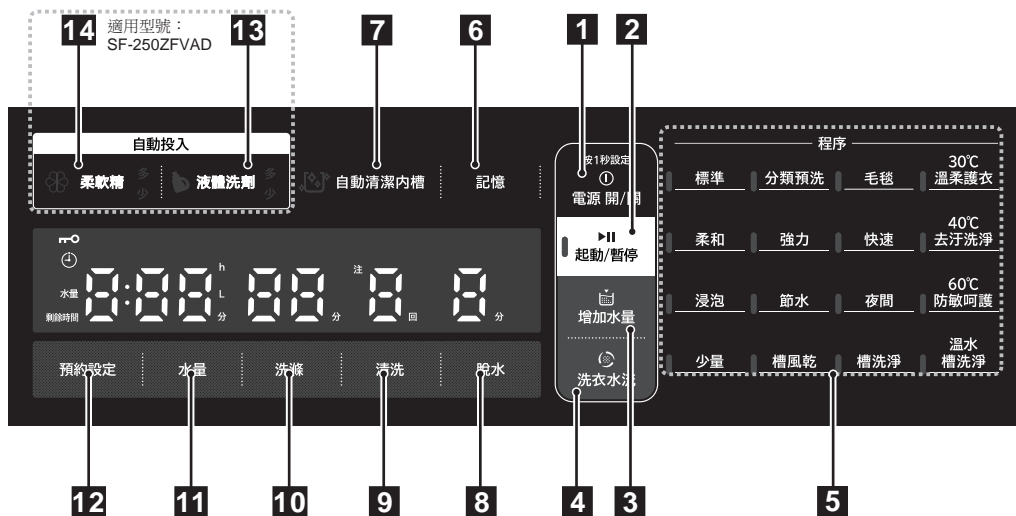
14 適用型號：SF-250ZFVAD 13

7 6 1 2

自動投入

柔軟精 多 少 液體洗劑 多 少 自動清潔內槽 記憶

按1秒設定 電源 開/關

起動/暫停

增加水量

洗衣水流

程序

| 標準 | 分類預洗 | 毛毯 | 30℃ 溫柔護衣 |
|---|---|---|---|
| 柔和 | 強力 | 快速 | 40℃ 去汙洗淨 |
| 浸泡 | 節水 | 夜間 | 60℃ 防敏呵護 |
| 少量 | 槽風乾 | 槽洗淨 | 溫水 槽洗淨 |

水量 剩餘時間 8:88 h L 分 88 分 注 8 回 8 分

預約設定 水量 洗滌 清洗 脫水

12 11 10 9 8 4 3 5